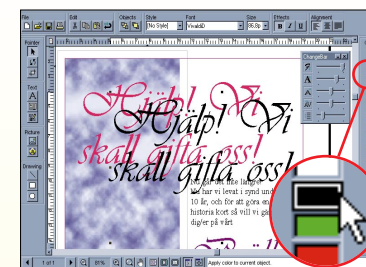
File
Edit
Objects
Style
No Style
Font
VivaldiD
Size
96.0p
Effects
B I U
Alignment
Pointer
Text
Picture
Drawing
Hjälp! Vi
skall gifta oss!
Hjälp! Vi
skall gifta oss!
Changeable
Nu går det inte längre
har vi levat i synd und
10 år, och för att göra en
historia kort så vill vi ga
dig er på vårt
Bröll
1 of 1
61%
Apply color to current object.